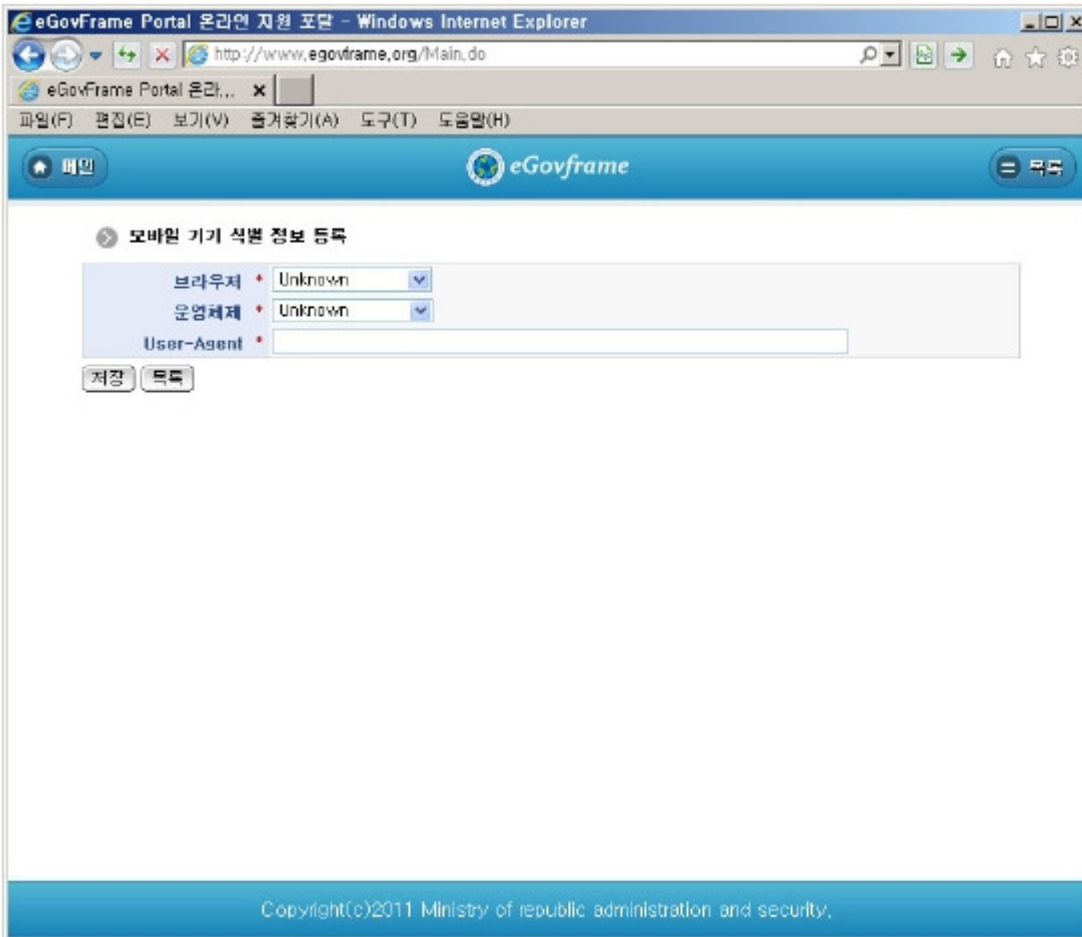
eGovFrame Portal 온라인 지원 포탈 - Windows Internet Explorer

http://www.egovframe.org/Main.do

eGovFrame Portal 온라...

파일(F) 편집(E) 보기(V) 즐겨찾기(A) 도구(T) 도움말(H)

메인

eGovframe

목록

모바일 기기 식별 정보 등록

| | |
|---|---|
| 브라우저 * | Unknown |
| 운영체제 * | Unknown |
| User-Agent * | |

저장 목록

Copyright(c)2011 Ministry of republic administration and security.